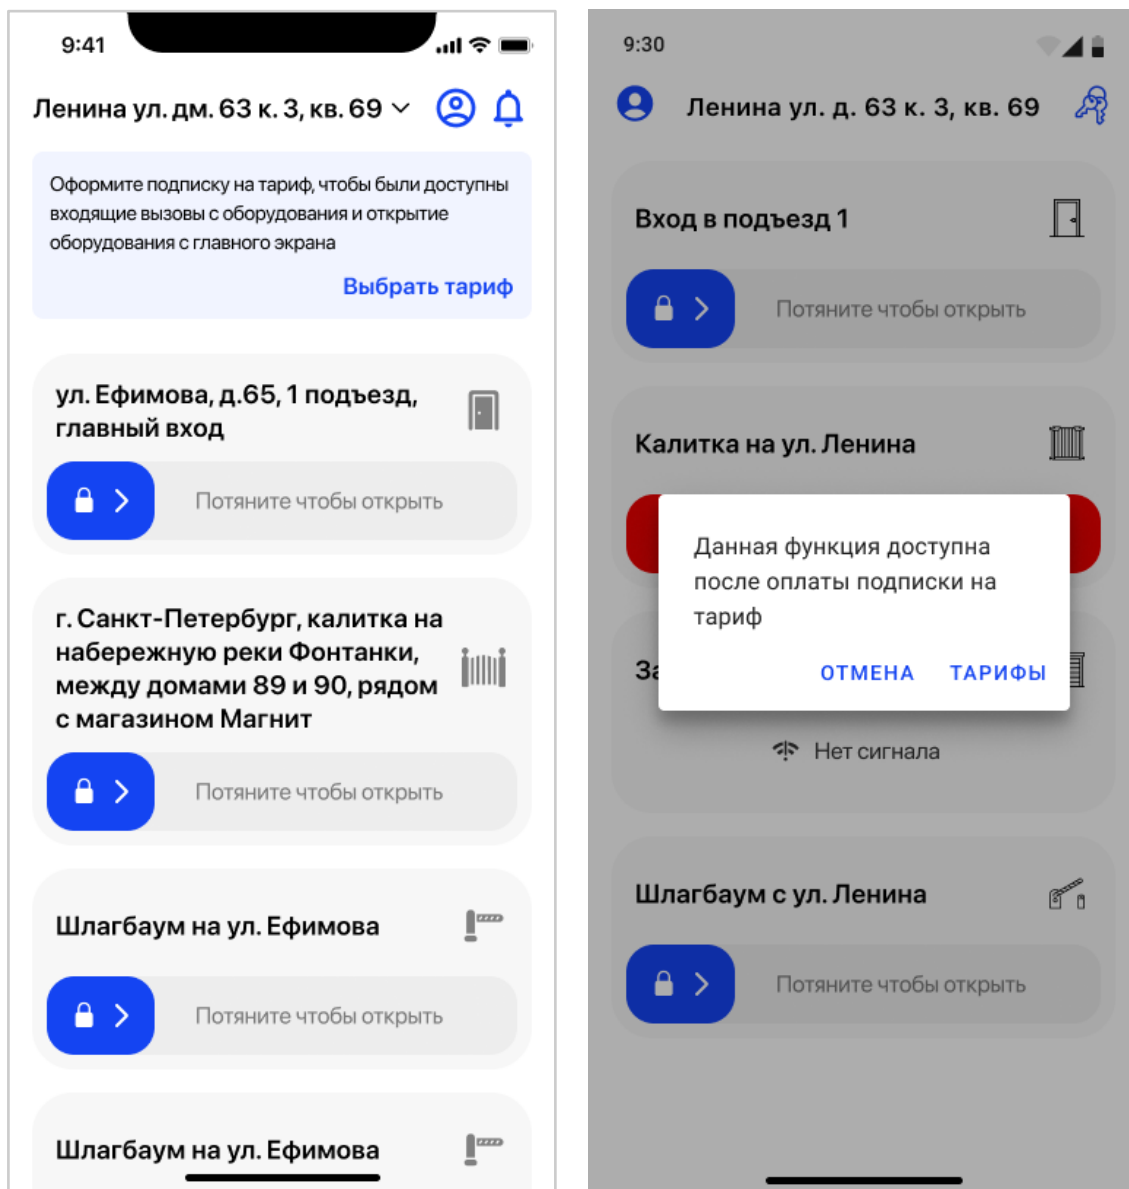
9:41

Ленина ул. дм. 63 к. 3, кв. 69

Оформите подписку на тариф, чтобы были доступны входящие вызовы с оборудования и открытие оборудования с главного экрана

Выбрать тариф

ул. Ефимова, д.65, 1 подъезд, главный вход

Потяните чтобы открыть

г. Санкт-Петербург, калитка на набережную реки Фонтанки, между домами 89 и 90, рядом с магазином Магнит

Потяните чтобы открыть

Шлагбаум на ул. Ефимова

Потяните чтобы открыть

Шлагбаум на ул. Ефимова

9:30

Ленина ул. д. 63 к. 3, кв. 69

Вход в подъезд 1

Потяните чтобы открыть

Калитка на ул. Ленина

Данная функция доступна после оплаты подписки на тариф

ОТМЕНА ТАРИФЫ

За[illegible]

Нет сигнала

Шлагбаум с ул. Ленина

Потяните чтобы открыть